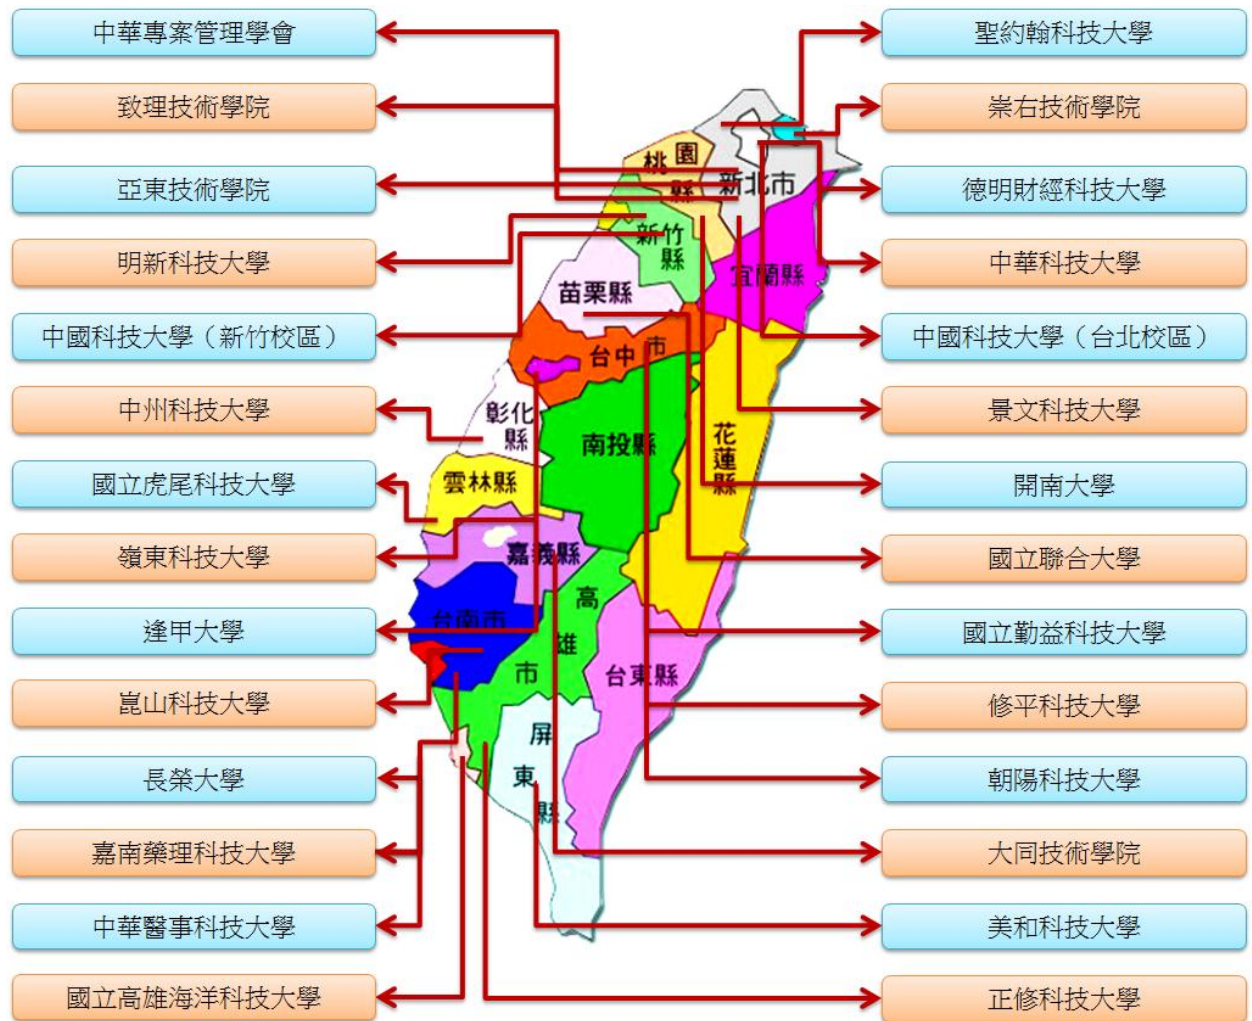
中華專案管理學會
致理技術學院
亞東技術學院
明新科技大學
中國科技大學（新竹校區）
中州科技大學
國立虎尾科技大學
嶺東科技大學
逢甲大學
崑山科技大學
長榮大學
嘉南藥理科技大學
中華醫事科技大學
國立高雄海洋科技大學

聖約翰科技大學
崇右技術學院
德明財經科技大學
中華科技大學
中國科技大學（台北校區）
景文科技大學
開南大學
國立聯合大學
國立勤益科技大學
修平科技大學
朝陽科技大學
大同技術學院
美和科技大學
正修科技大學

桃園縣
新北市
新竹縣
宜蘭縣
苗栗縣
台中市
彰化縣
南投縣
花蓮縣
雲林縣
嘉義縣
台南市
高雄市
台東縣
屏東縣